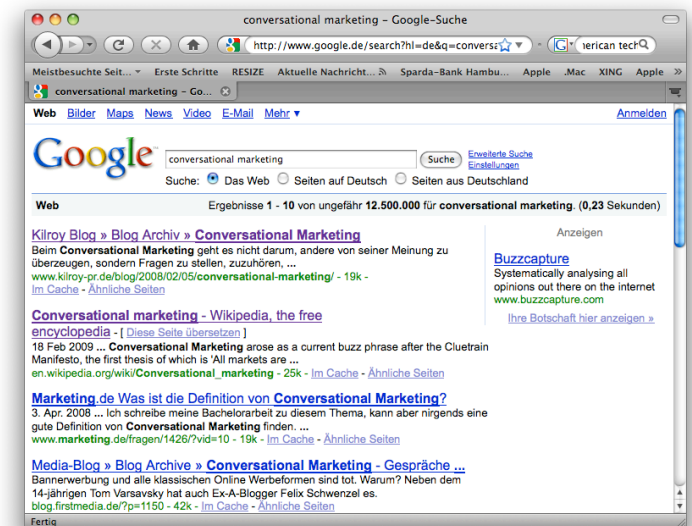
conversational marketing – Google-Suche

http://www.google.de/search?hl=de&q=conversa

merican tech

Meistbesuchte Seit... Erste Schritte RESIZE Aktuelle Nachricht... Sparda-Bank Hambu... Apple .Mac XING Apple

conversational marketing – Go...

Web Bilder Maps News Video E-Mail Mehr ▾ Anmelden

Google

conversational marketing Suche Erweiterte Suche Einstellungen

Suche: Das Web Seiten auf Deutsch Seiten aus Deutschland

Web Ergebnisse 1 - 10 von ungefähr 12.500.000 für conversational marketing. (0,23 Sekunden)

Kilroy Blog » Blog Archiv » Conversational Marketing
Beim Conversational Marketing geht es nicht darum, andere von seiner Meinung zu überzeugen, sondern Fragen zu stellen, zuzuhören, ...
www.kilroy-pr.de/blog/2008/02/05/conversational-marketing/ - 19k - Im Cache - Ähnliche Seiten

Conversational marketing - Wikipedia, the free encyclopedia - [ Diese Seite übersetzen ]
18 Feb 2009 ... Conversational Marketing arose as a current buzz phrase after the Cluetrain Manifesto, the first thesis of which is 'All markets are ...
en.wikipedia.org/wiki/Conversational_marketing - 25k - Im Cache - Ähnliche Seiten

Marketing.de Was ist die Definition von Conversational Marketing?
3. Apr. 2008 ... Ich schreibe meine Bachelorarbeit zu diesem Thema, kann aber nirgends eine gute Definition von Conversational Marketing finden. ...
www.marketing.de/fragen/1426/?vid=10 - 19k - Im Cache - Ähnliche Seiten

Media-Blog » Blog Archive » Conversational Marketing - Gespräche ...
Bannerwerbung und alle klassischen Online Werbeformen sind tot. Warum? Neben dem 14-jährigen Tom Varsavsky hat auch Ex-A-Blogger Felix Schwenzel es.
blog.firstmedia.de/?p=1150 - 42k - Im Cache - Ähnliche Seiten

Anzeigen

Buzzcapture
Systematically analysing all opinions out there on the internet
www.buzzcapture.com

Ihre Botschaft hier anzeigen »

Fertig